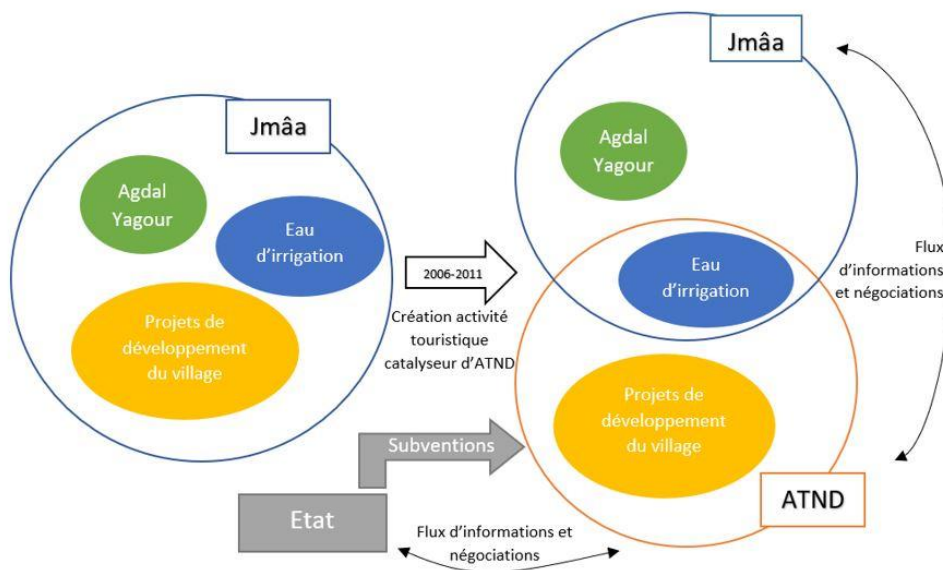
Jmâa

Agdal Yagour

Eau d'irrigation

Projets de développement du village

2006-2011

Création activité touristique catalyseur d'ATND

Jmâa

Agdal Yagour

Eau d'irrigation

Flux d'informations et négociations

Projets de développement du village

Subventions

ATND

Etat

Flux d'informations et négociations